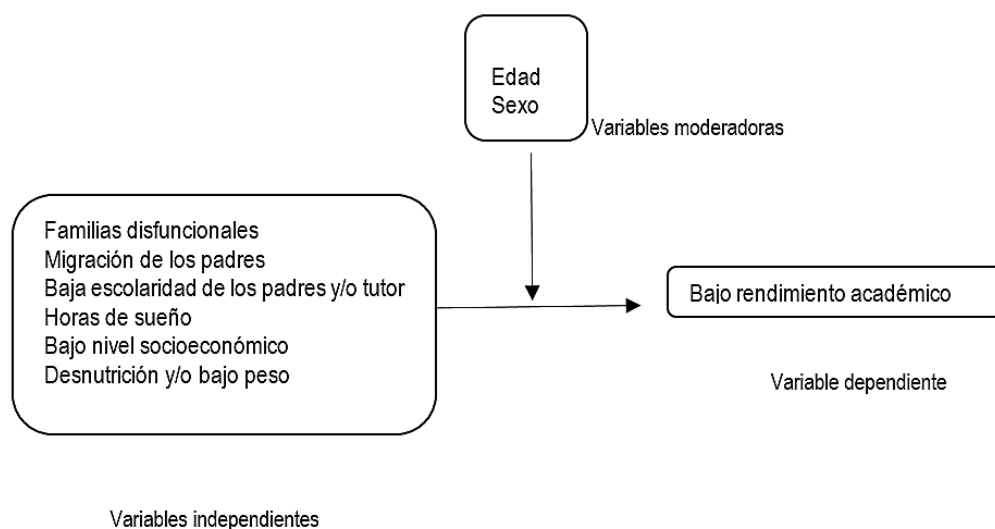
Edad
Sexo

Variables moderadoras

Familias disfuncionales
Migración de los padres
Baja escolaridad de los padres y/o tutor
Horas de sueño
Bajo nivel socioeconómico
Desnutrición y/o bajo peso

Bajo rendimiento académico

Variable dependiente

Variables independientes